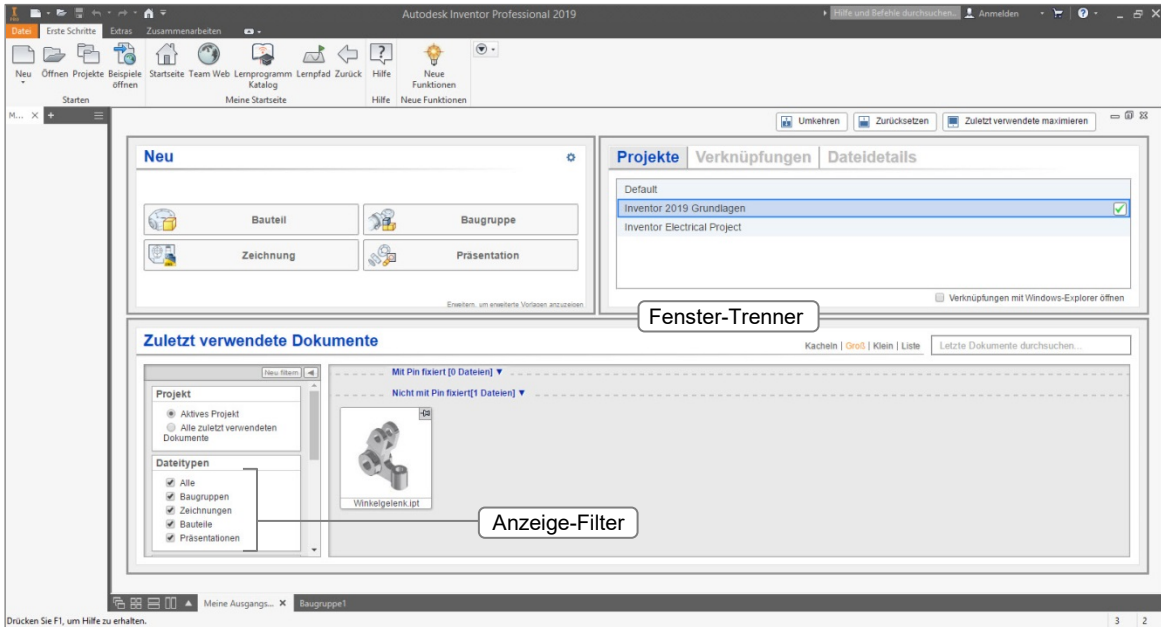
Autodesk Inventor Professional 2019

Hilfe und Befehle durchsuchen... Anmelden

Datei Erste Schritte Extras Zusammenarbeiten

Neu Öffnen Projekte Beispiele öffnen Startseite Team Web Lernprogramm Katalog Lernpfad Zurück Hilfe Neue Funktionen

Starten Meine Startseite Hilfe Neue Funktionen

M... ×

Umkehren Zurücksetzen Zuletzt verwendete maximieren

Neu

Bauteil Baugruppe

Zeichnung Präsentation

Erweitern, um erweiterte Vorlagen anzuzeigen

Projekte Verknüpfungen Dateidetails

Default

Inventor 2019 Grundlagen

Inventor Electrical Project

Verknüpfungen mit Windows-Explorer öffnen

Fenster-Trenner

Zuletzt verwendete Dokumente

Kacheln | Groß | Klein | Liste Letzte Dokumente durchsuchen...

Neu filtern

Projekt

Aktives Projekt

Alle zuletzt verwendeten Dokumente

Dateitypen

Alle

Baugruppen

Zeichnungen

Bauteile

Präsentationen

Mit Pin fixiert [0 Dateien] ▼

Nicht mit Pin fixiert[1 Dateien] ▼

Winkelgelenk.ipt

Anzeige-Filter

Meine Ausgangs... × Baugruppe1

Drücken Sie F1, um Hilfe zu erhalten.

3 2